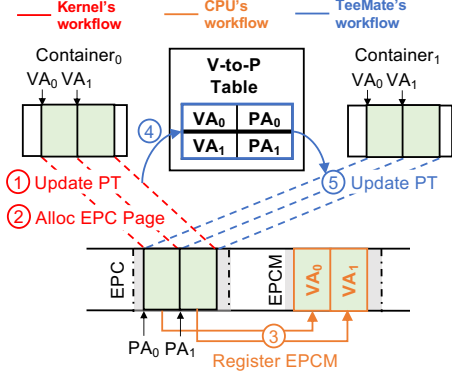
Kernel's workflow
CPU's workflow
TeeMate's workflow

Container$_0$
$VA_0$ $VA_1$

V-to-P Table

| $VA_0$ | $PA_0$ |
|---|---|
| $VA_1$ | $PA_1$ |

Container$_1$
$VA_0$ $VA_1$

4

1 Update PT
2 Alloc EPC Page

5 Update PT

EPC
EPCM
$VA_0$
$VA_1$

3

$PA_0$ $PA_1$
Register EPCM